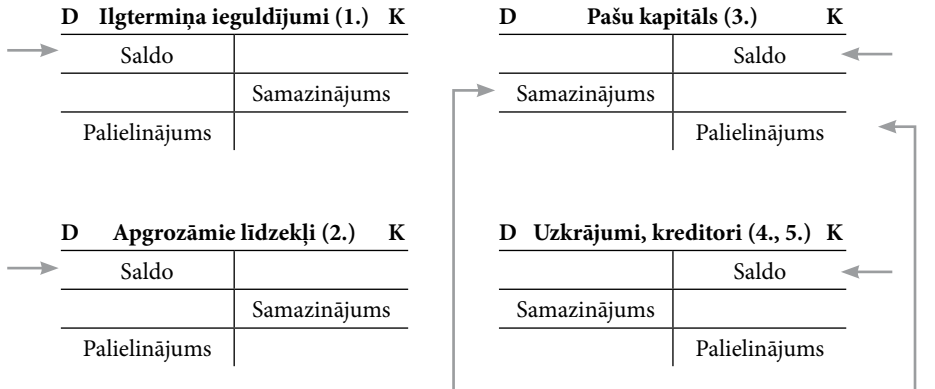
D Ilgtermiņa ieguldījumi (1.) K

| Saldo | |
|---|---|
| | Samazinājums |
| Palielinājums | |

D Pašu kapitāls (3.) K

| | Saldo |
|---|---|
| Samazinājums | |
| | Palielinājums |

D Apgrozāmie līdzekļi (2.) K

| Saldo | |
|---|---|
| | Samazinājums |
| Palielinājums | |

D Uzkrājumi, kreditori (4., 5.) K

| | Saldo |
|---|---|
| Samazinājums | |
| | Palielinājums |